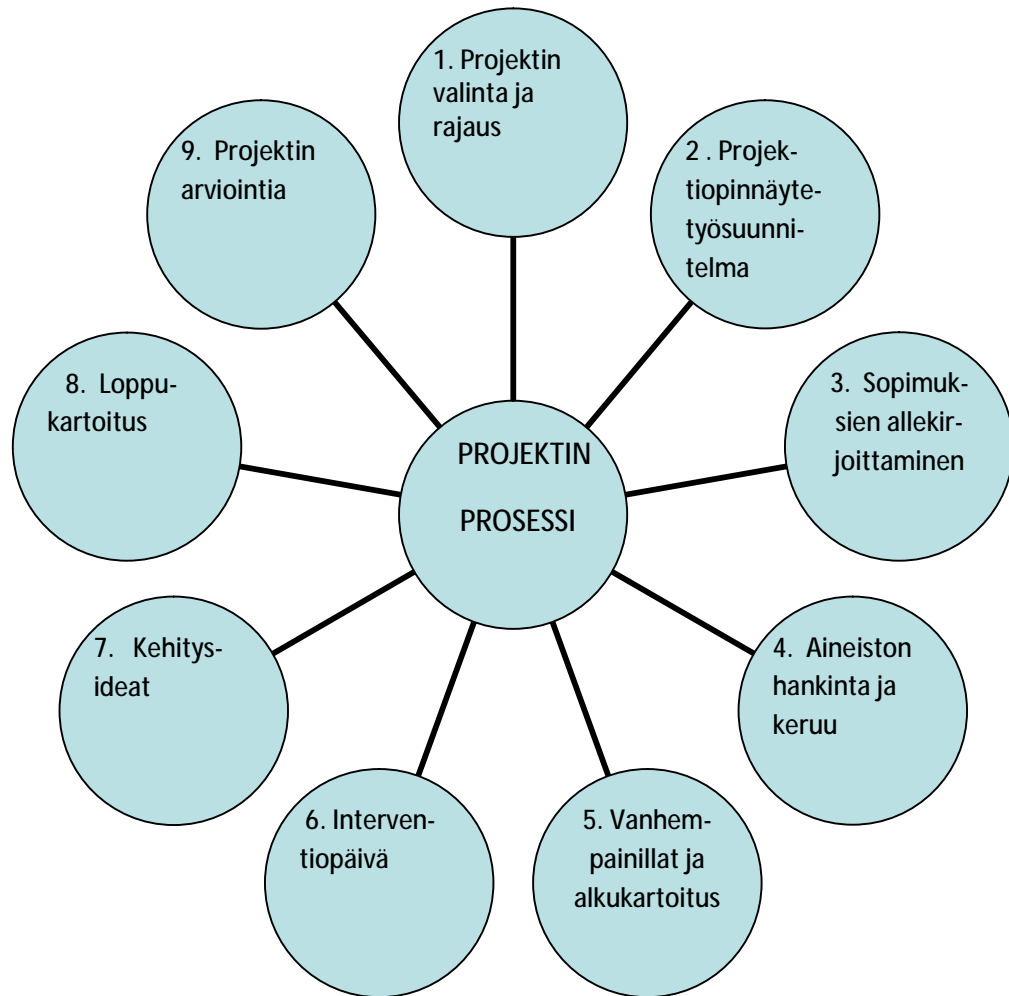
PROJEKTIN PROSESSI

1. Projektin valinta ja rajaus

2 . Projektiopinnäytetyösuunnitelma

3. Sopimuksien allekirjoittaminen

4. Aineiston hankinta ja keruu

5. Vanhempainillat ja alkukartoitus

6. Interventiopäivä

7. Kehitysideat

8. Loppukartoitus

9. Projektin arviointia